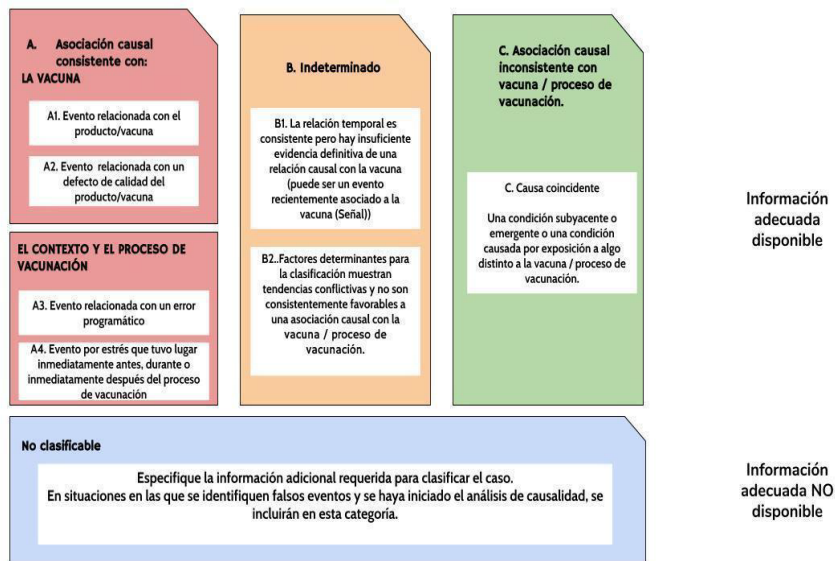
A. Asociación causal consistente con:
LA VACUNA

A1. Evento relacionada con el producto/vacuna

A2. Evento relacionada con un defecto de calidad del producto/vacuna

EL CONTEXTO Y EL PROCESO DE VACUNACIÓN

A3. Evento relacionada con un error programático

A4. Evento por estrés que tuvo lugar inmediatamente antes, durante o inmediatamente después del proceso de vacunación

B. Indeterminado

B1. La relación temporal es consistente pero hay insuficiente evidencia definitiva de una relación causal con la vacuna (puede ser un evento recientemente asociado a la vacuna (Señal))

B2..Factores determinantes para la clasificación muestran tendencias conflictivas y no son consistentemente favorables a una asociación causal con la vacuna / proceso de vacunación.

C. Asociación causal inconsistente con vacuna / proceso de vacunación.

C. Causa coincidente

Una condición subyacente o emergente o una condición causada por exposición a algo distinto a la vacuna / proceso de vacunación.

Información adecuada disponible

No clasificable

Especifique la información adicional requerida para clasificar el caso.
En situaciones en las que se identifiquen falsos eventos y se haya iniciado el análisis de causalidad, se incluirán en esta categoría.

Información adecuada NO disponible